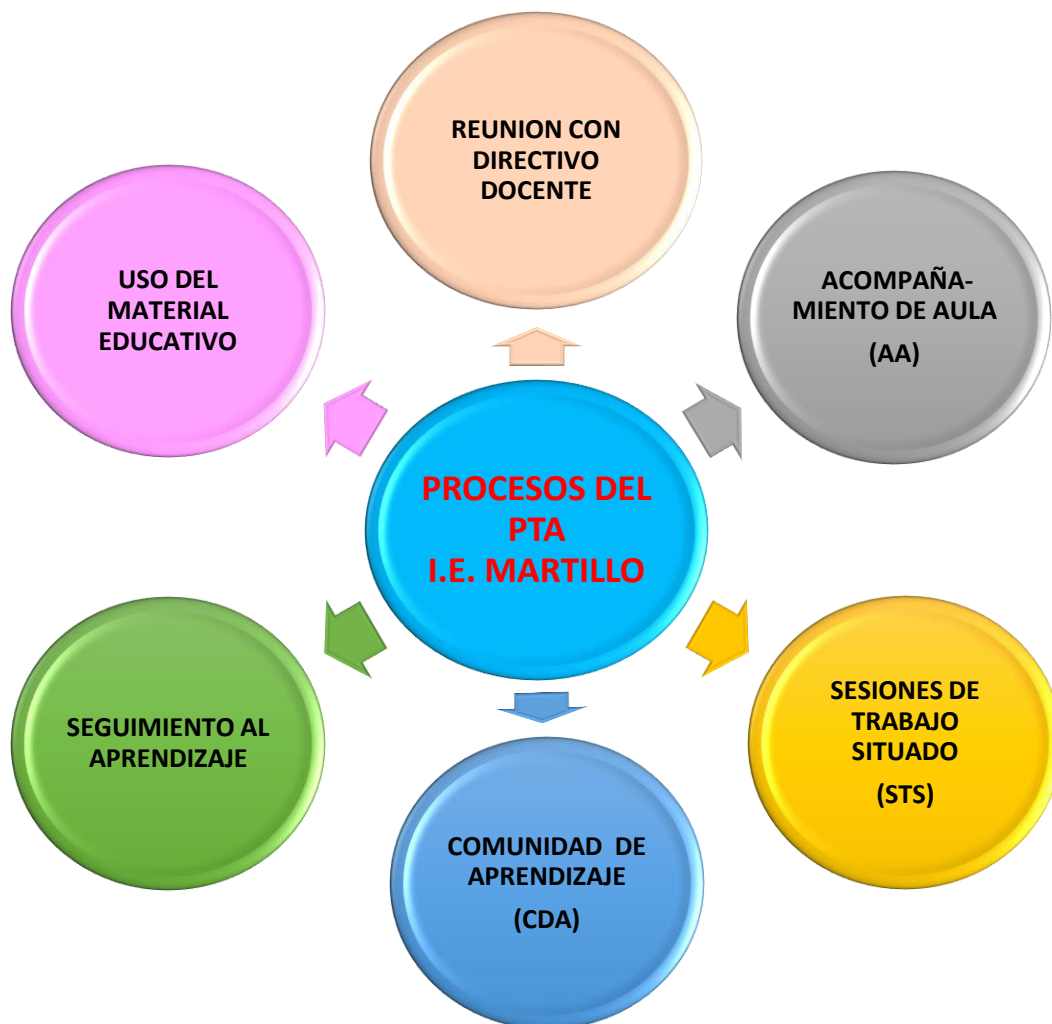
PROCESOS DEL PTA
I.E. MARTILLO

REUNION CON DIRECTIVO DOCENTE

ACOMPAÑAMIENTO DE AULA
(AA)

SESIONES DE TRABAJO SITUADO
(STS)

COMUNIDAD DE APRENDIZAJE
(CDA)

SEGUIMIENTO AL APRENDIZAJE

USO DEL MATERIAL EDUCATIVO